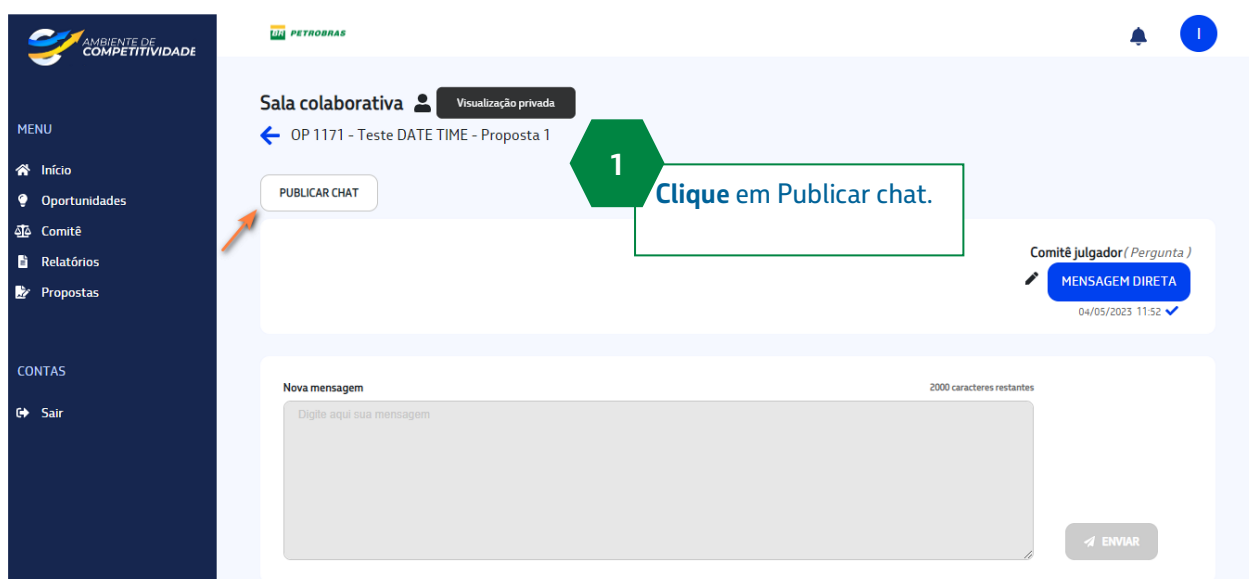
AMBIENTE DE COMPETITIVIDADE

PETROBRAS

I

MENU
Início
Oportunidades
Comitê
Relatórios
Propostas

CONTAS
Sair

Sala colaborativa
Visualização privada
OP 1171 - Teste DATE TIME - Proposta 1

PUBLICAR CHAT

1
**Clique** em Publicar chat.

Comitê julgador ( Pergunta )
MENSAGEM DIRETA
04/05/2023 11:52

Nova mensagem
2000 caracteres restantes
Digite aqui sua mensagem
ENVIAR